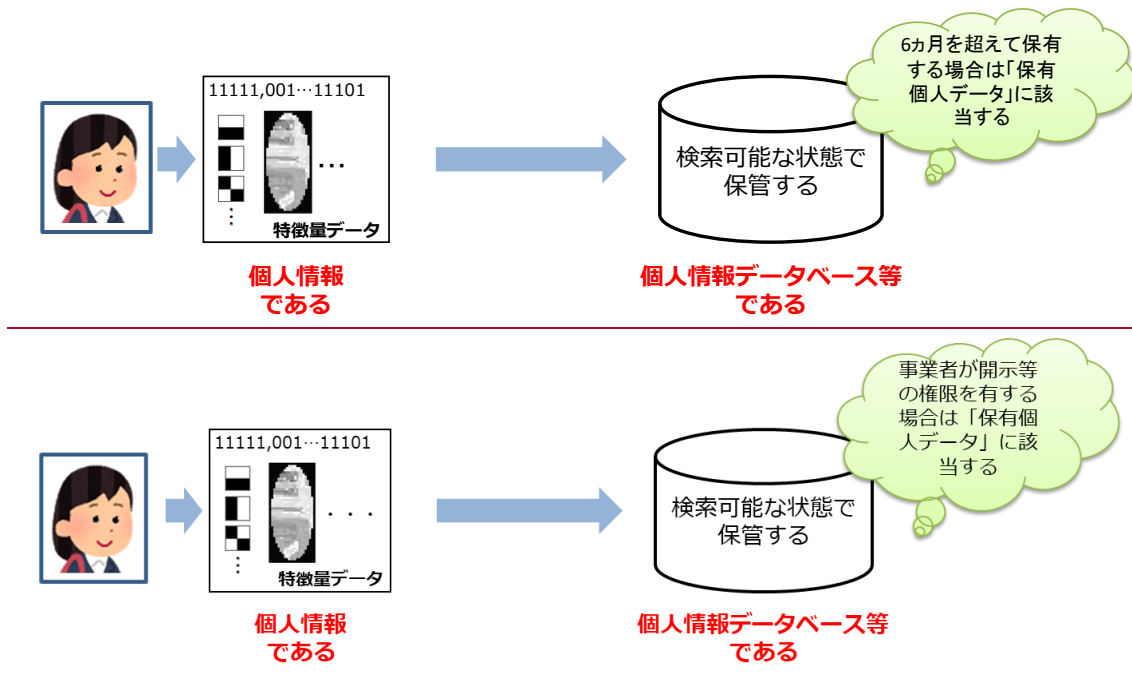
11111,001…11101

…

⋮

特徴量データ

個人情報
である

検索可能な状態で
保管する

6カ月を超えて保有する場合は「保有個人データ」に該当する

個人情報データベース等
である

11111,001…11101

・・・

⋮

特徴量データ

個人情報
である

検索可能な状態で
保管する

事業者が開示等の権限を有する場合は「保有個人データ」に該当する

個人情報データベース等
である